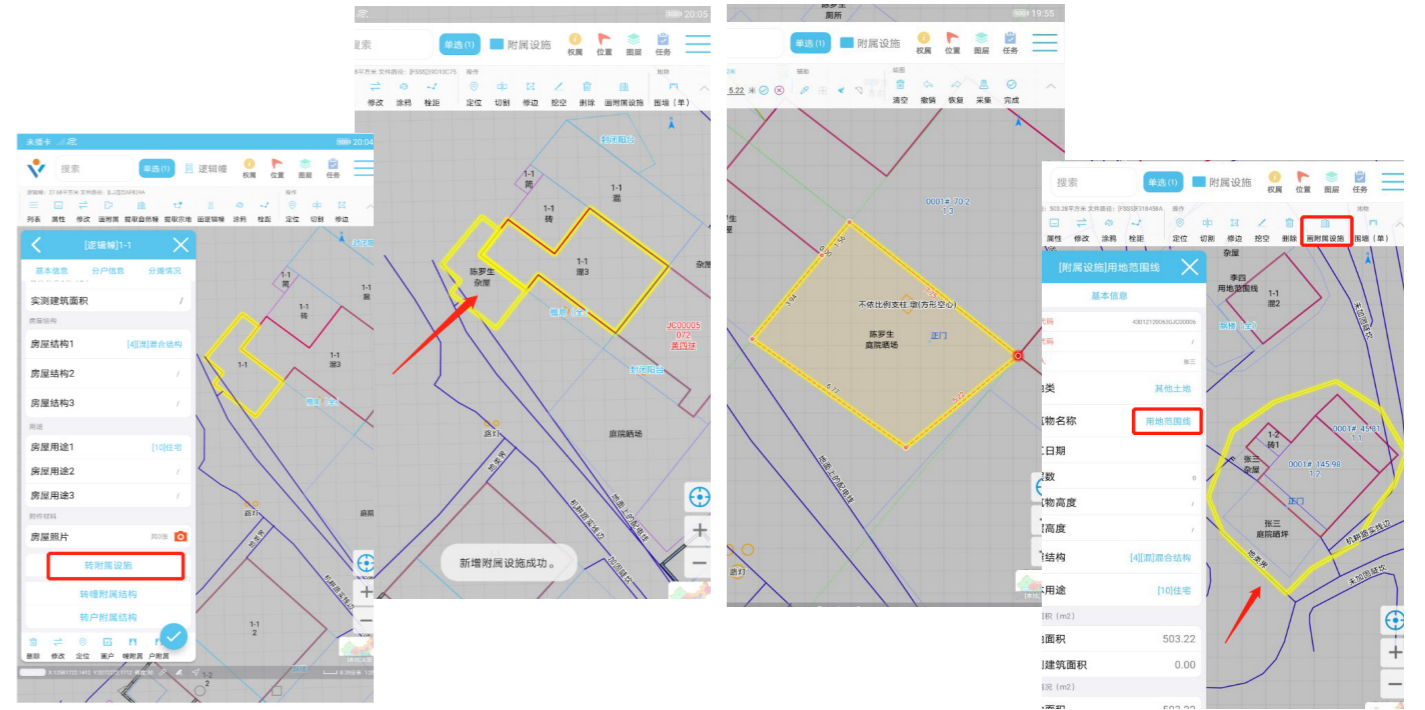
未插卡 20:04

搜索 单选(1) 逻辑幢 权属 位置 图层 任务

列表 属性 修改 画图斑 提取自然幢 提取宗地 画逻辑幢 涂鸦 拴距 定位 切割 修边

[逻辑幢]1-1

基本信息 分户信息 分摊情况

实测建筑面积 /

房屋结构

房屋结构1 [4][混]混合结构

房屋结构2 /

房屋结构3 /

用途

房屋用途1 [10]住宅

房屋用途2 /

房屋用途3 /

附件材料

房屋照片 共0张

转附属设施

转幢附属结构

转户附属结构

删除 修改 定位 查户 幢附属 户附属

1-1 2

20:05

搜索 单选(1) 附属设施 权属 位置 图层 任务

修改 涂鸦 拴距 定位 切割 修边 挖空 删除 画附属设施 围墙（单）

1-1 窝

1-1 砖

1-1 混

1-1 混3

陈罗生 杂屋

JC00005 072 黄四妹

附属设施

庭院晒场

新增附属设施成功。

19:55

搜索 单选(1) 附属设施 权属 位置 图层 任务

5.22

清空 撤销 恢复 采集 完成

0001#.70.2 1.3

不依比例支柱 墩(方形空心)

陈罗生 庭院晒场

正门

搜索 单选(1) 附属设施 权属 位置 图层 任务

属性 修改 涂鸦 拴距 定位 切割 修边 挖空 删除 画附属设施 围墙（单）

[附属设施]用地范围线

基本信息

类 其他土地

物名称 用地范围线

日期

数

物高度 /

高度 /

结构 [4][混]混合结构

用途 [10]住宅

积(m2)

面积 503.22

建筑面积 0.00

杂屋

李四 用地范围线

1-1 混2

1-2 砖1

张三 杂屋

0001#.145.98 1.2

0001#.45.81 1.1

正门

张三 庭院晒坪